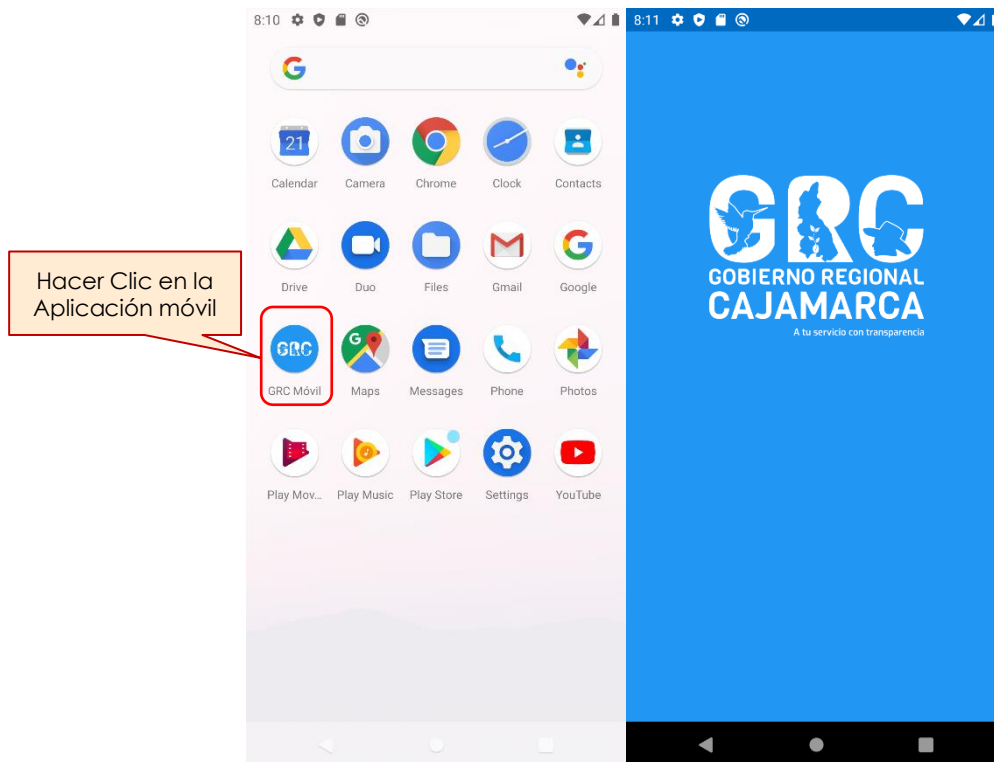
Hacer Clic en la Aplicación móvil

8:10

21

Calendar Camera Chrome Clock Contacts

Drive Duo Files Gmail Google

GRC

GRC Móvil Maps Messages Phone Photos

Play Mov... Play Music Play Store Settings YouTube

8:11

GRC
GOBIERNO REGIONAL
CAJAMARCA
A tu servicio con transparencia